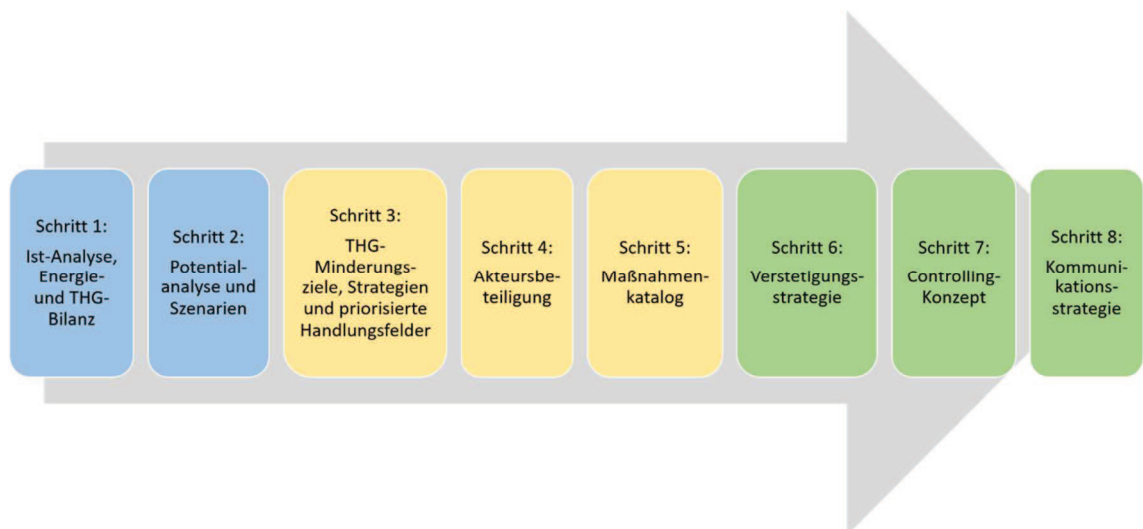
Schritt 1:
Ist-Analyse, Energie- und THG-Bilanz

Schritt 2:
Potentialanalyse und Szenarien

Schritt 3:
THG-Minderungsziele, Strategien und priorisierte Handlungsfelder

Schritt 4:
Akteursbeteiligung

Schritt 5:
Maßnahmenkatalog

Schritt 6:
Verstetigungsstrategie

Schritt 7:
Controlling-Konzept

Schritt 8:
Kommunikationsstrategie